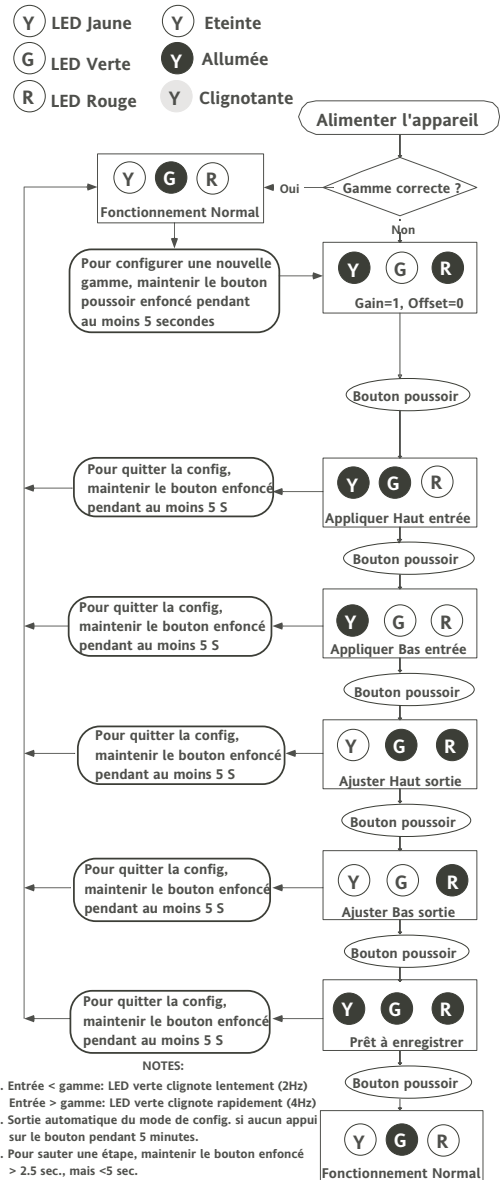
Y LED Jaune
G LED Verte
R LED Rouge

Y Eteinte
Y Allumée
Y Clignotante

Alimenter l'appareil

Gamme correcte ?
Oui
Non

Y G R
Fonctionnement Normal

Pour configurer une nouvelle gamme, maintenir le bouton poussoir enfoncé pendant au moins 5 secondes

Y G R
Gain=1, Offset=0

Bouton poussoir

Pour quitter la config, maintenir le bouton enfoncé pendant au moins 5 S

Y G R
Appliquer Haut entrée

Bouton poussoir

Pour quitter la config, maintenir le bouton enfoncé pendant au moins 5 S

Y G R
Appliquer Bas entrée

Bouton poussoir

Pour quitter la config, maintenir le bouton enfoncé pendant au moins 5 S

Y G R
Ajuster Haut sortie

Bouton poussoir

Pour quitter la config, maintenir le bouton enfoncé pendant au moins 5 S

Y G R
Ajuster Bas sortie

Bouton poussoir

Pour quitter la config, maintenir le bouton enfoncé pendant au moins 5 S

Y G R
Prêt à enregistrer

Bouton poussoir

Y G R
Fonctionnement Normal

NOTES:
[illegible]. Entrée < gamme: LED verte clignote lentement (2Hz)
Entrée > gamme: LED verte clignote rapidement (4Hz)
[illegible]. Sortie automatique du mode de config. si aucun appui sur le bouton pendant 5 minutes.
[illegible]. Pour sauter une étape, maintenir le bouton enfoncé > 2.5 sec., mais <5 sec.